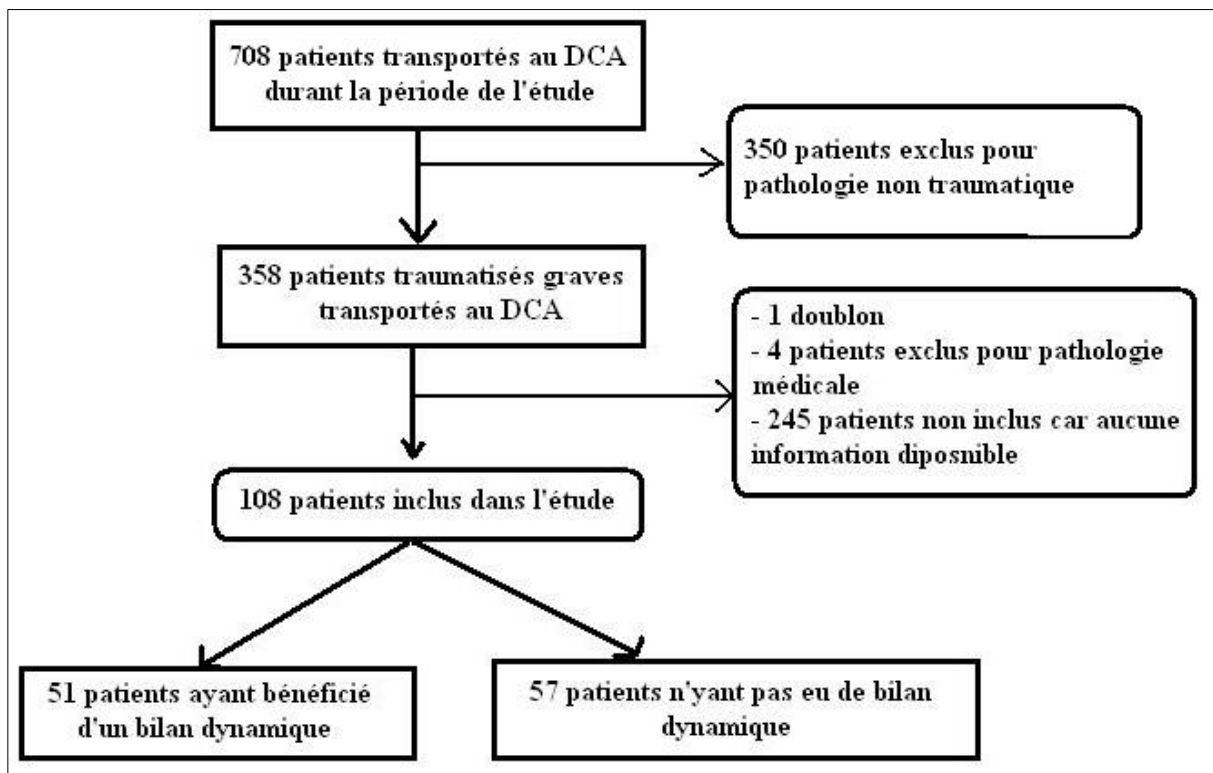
708 patients transportés au DCA durant la période de l'étude

350 patients exclus pour pathologie non traumatique

358 patients traumatisés graves transportés au DCA

- 1 doublon
- 4 patients exclus pour pathologie médicale
- 245 patients non inclus car aucune information diposnible

108 patients inclus dans l'étude

51 patients ayant bénéficié d'un bilan dynamique

57 patients n'yant pas eu de bilan dynamique